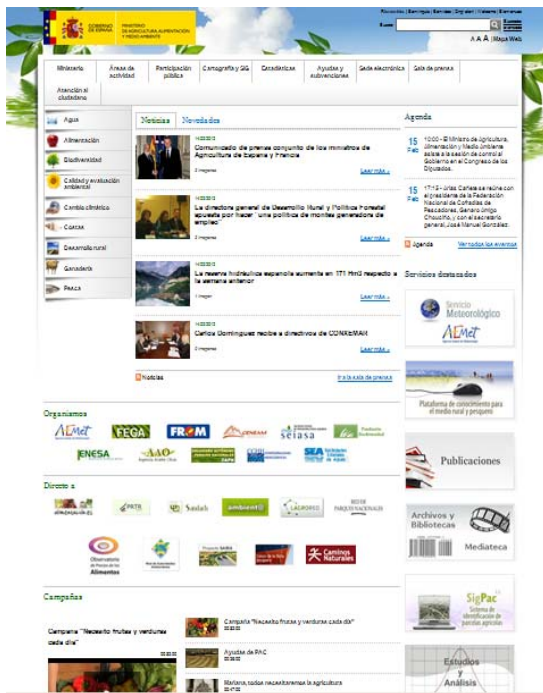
GOBIERNO DE ESPAÑA | MINISTERIO DE AGRICULTURA, ALIMENTACIÓN Y MEDIO AMBIENTE

Buscar

A A A | Mapa Web

Ministerio | Áreas de actividad | Participación pública | Cartografía y SIG | Estadísticas | Ayudas y subvenciones | Sede electrónica | Sala de prensa | Atención al ciudadano

Agua
Alimentación
Biodiversidad
Calidad y evaluación ambiental
Cambio climático
Costas
Desarrollo rural
Ganadería
Pesca

Noticias | Novedades

Comunicado de prensa conjunto de los ministros de Agricultura de España y Francia
Leer más »

La directora general de Desarrollo Rural y Política Forestal apuesta por hacer "una política de montes generadora de empleo"
Leer más »

La reserva hidráulica española aumenta en 171 Hm3 respecto a la semana anterior
Leer más »

Carlos Domínguez recibe a directivos de CONXEMAR
Leer más »

Noticias | Ir a la sala de prensa

Agenda

15 Feb 10:00 - El Ministro de Agricultura, Alimentación y Medio Ambiente asiste a la sesión de control al Gobierno en el Congreso de los Diputados.

15 Feb 17:15 - Arias Cañete se reúne con el presidente de la Federación Nacional de Cofradías de Pescadores, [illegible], y con el secretario general, José Manuel González.

Agenda | Ver todos los eventos

Servicios destacados

Servicio Meteorológico AEMet

Plataforma de conocimiento para el medio rural y pesquero

Publicaciones

Archivos y Bibliotecas

Mediateca

SigPac Sistema de Identificación de parcelas agrícolas

Estudios y Análisis

Organismos

AEMet | FEGA | FROM | ENESA | AAO | SEIASA | SEA

Directo a

Observatorio de Precios de los Alimentos

Caminos Naturales

Campañas

Campaña "Necesito frutas y verduras cada día"

Campaña "Necesito frutas y verduras cada día"

Ayudas de PAC

Mañana, todos necesitaremos la agricultura